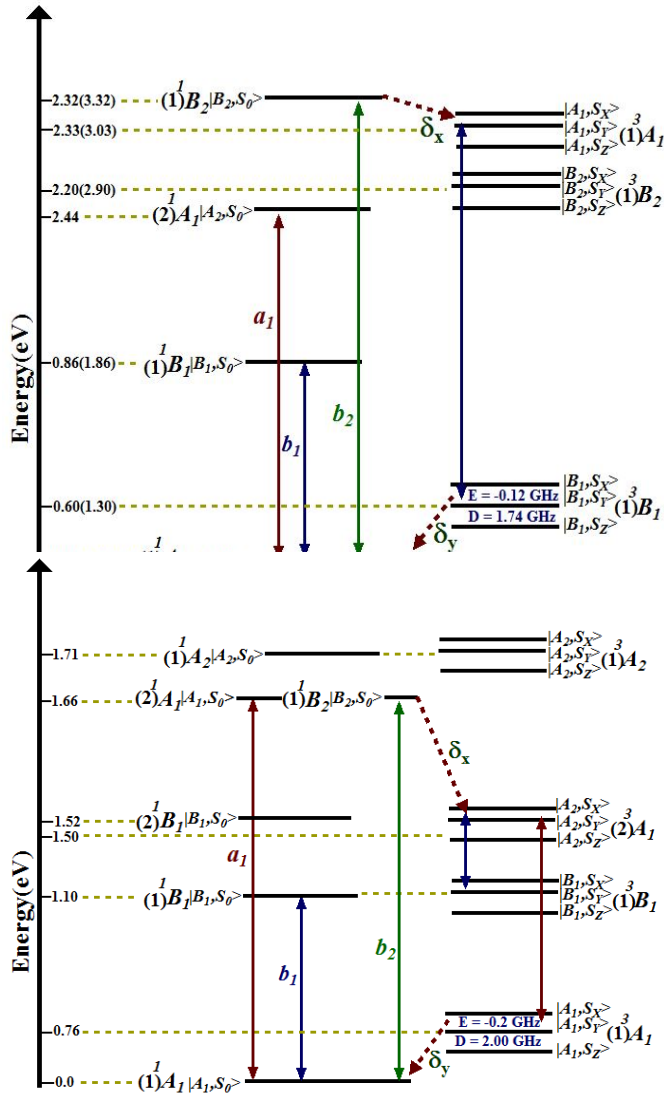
2.32(3.32)
$(1)^1B_2|B_2,S_0\rangle$
2.33(3.03)
$\delta_x$
$|A_1,S_X\rangle$
$|A_1,S_Y\rangle$ $(1)^3A_1$
$|A_1,S_Z\rangle$
2.20(2.90)
$|B_2,S_X\rangle$
$|B_2,S_Y\rangle$ $(1)^3B_2$
$|B_2,S_Z\rangle$
2.44
$(2)^1A_1|A_2,S_0\rangle$
$a_1$
Energy(eV)
0.86(1.86)
$(1)^1B_1|B_1,S_0\rangle$
$b_2$
$b_1$
0.60(1.30)
$|B_1,S_X\rangle$
E = -0.12 GHz
$|B_1,S_Y\rangle$ $(1)^3B_1$
D = 1.74 GHz
$|B_1,S_Z\rangle$
$\delta_y$

1.71
$(1)^1A_2|A_2,S_0\rangle$
$|A_2,S_X\rangle$
$|A_2,S_Y\rangle$ $(1)^3A_2$
$|A_2,S_Z\rangle$
1.66
$(2)^1A_1|A_1,S_0\rangle$
$(1)^1B_2|B_2,S_0\rangle$
$\delta_x$
1.52
$(2)^1B_1|B_1,S_0\rangle$
1.50
$|A_2,S_X\rangle$
$|A_2,S_Y\rangle$ $(2)^3A_1$
$|A_2,S_Z\rangle$
$a_1$
Energy(eV)
1.10
$(1)^1B_1|B_1,S_0\rangle$
$|B_1,S_X\rangle$
$|B_1,S_Y\rangle$ $(1)^3B_1$
$|B_1,S_Z\rangle$
$b_2$
$b_1$
0.76
$|A_1,S_X\rangle$
E = -0.2 GHz
$|A_1,S_Y\rangle$ $(1)^3A_1$
D = 2.00 GHz
$|A_1,S_Z\rangle$
$\delta_y$
0.0
$(1)^1A_1|A_1,S_0\rangle$